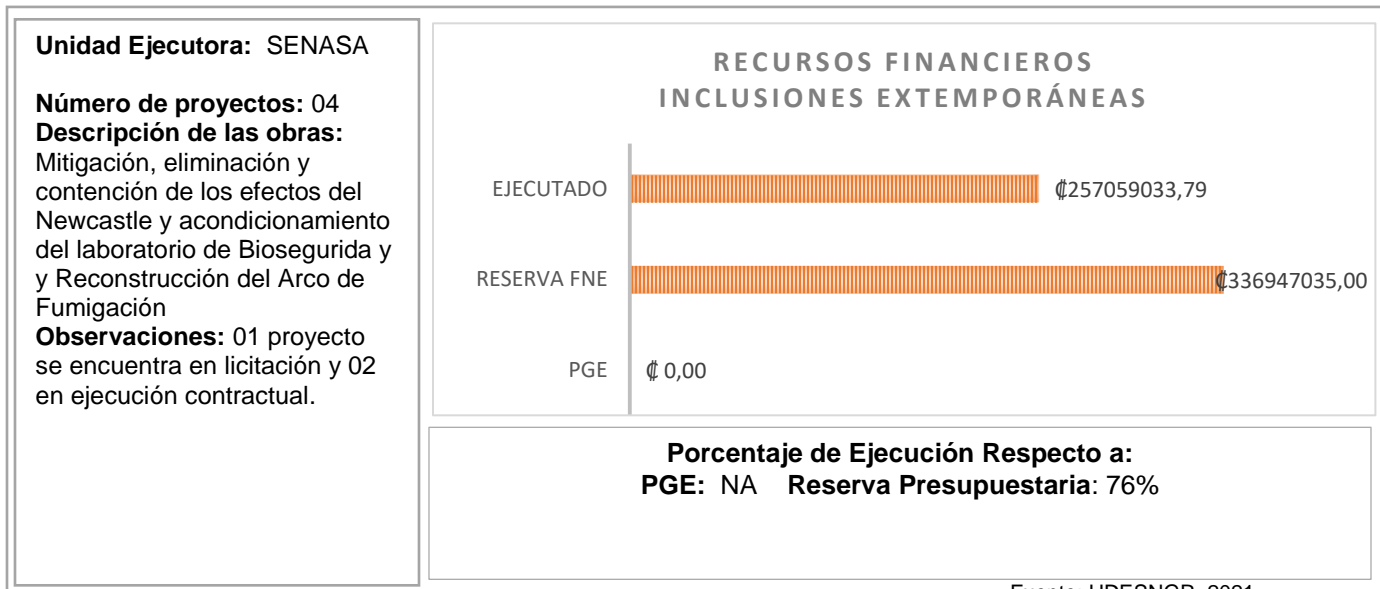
**Unidad Ejecutora:** SENASA

**Número de proyectos:** 04
**Descripción de las obras:** Mitigación, eliminación y contención de los efectos del Newcastle y acondicionamiento del laboratorio de Biosegurida y y Reconstrucción del Arco de Fumigación
**Observaciones:** 01 proyecto se encuentra en licitación y 02 en ejecución contractual.

RECURSOS FINANCIEROS
INCLUSIONES EXTEMPORÁNEAS

EJECUTADO ₡257059033,79

RESERVA FNE ₡336947035,00

PGE ₡ 0,00

**Porcentaje de Ejecución Respecto a:**
**PGE:** NA **Reserva Presupuestaria**: 76%

Fuente: UDESNOR, 2021